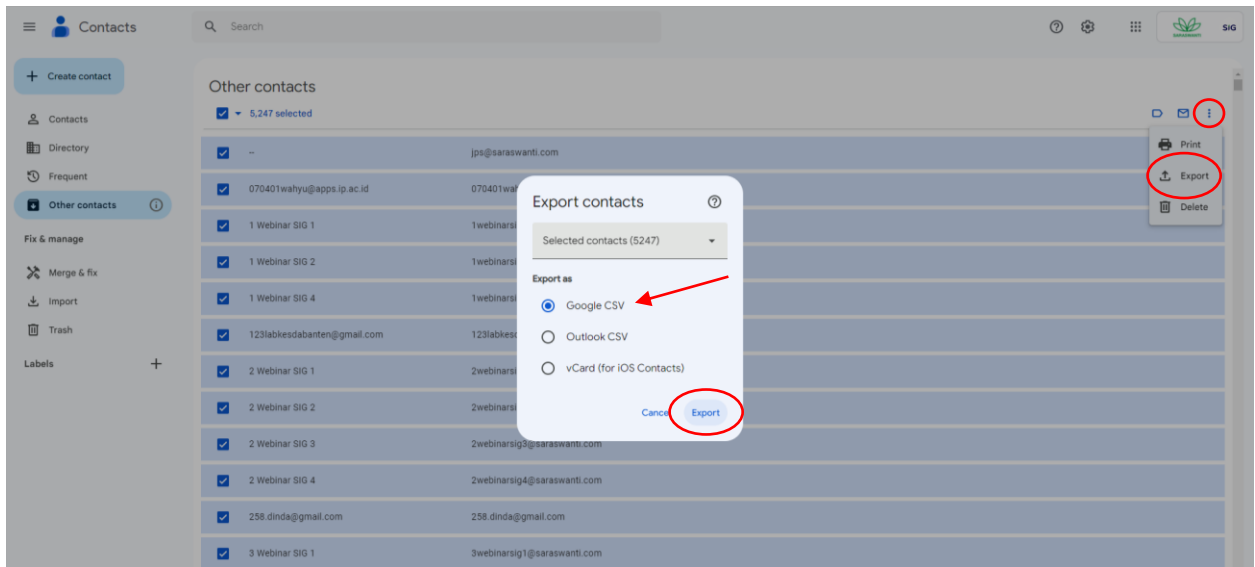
Contacts

Search

SIG

Create contact

Contacts
Directory
Frequent
Other contacts

Fix & manage
Merge & fix
Import
Trash

Labels

Other contacts

5,247 selected

Print
Export
Delete

| | |
|---|---|
| -- | jps@saraswanti.com |
| 070401wahyu@apps.ip.ac.id | 070401wa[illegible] |
| 1 Webinar SIG 1 | 1webinars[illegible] |
| 1 Webinar SIG 2 | 1webinars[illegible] |
| 1 Webinar SIG 4 | 1webinars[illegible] |
| 123labkesdabanten@gmail.com | 123labkes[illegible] |
| 2 Webinar SIG 1 | 2webinars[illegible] |
| 2 Webinar SIG 2 | 2webinars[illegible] |
| 2 Webinar SIG 3 | 2webinarsig3@saraswanti.com |
| 2 Webinar SIG 4 | 2webinarsig4@saraswanti.com |
| 258.dinda@gmail.com | 258.dinda@gmail.com |
| 3 Webinar SIG 1 | 3webinarsig1@saraswanti.com |

Export contacts

Selected contacts (5247)

Export as

Google CSV

Outlook CSV

vCard (for iOS Contacts)

Cancel

Export